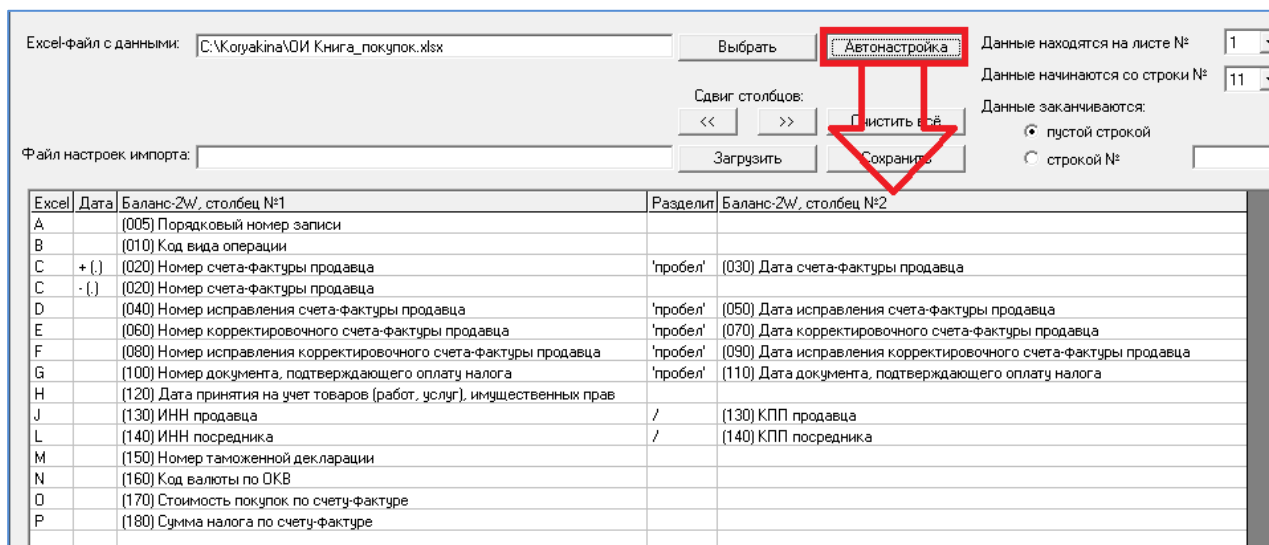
Excel-файл с данными: C:\Koryakina\ОИ Книга_покупок.xlsx

Выбрать

Автонастройка

Данные находятся на листе № 1

Данные начинаются со строки № 11

Сдвиг столбцов:

<< >>

Очистить всё

Данные заканчиваются:

пустой строкой

строкой №

Файл настроек импорта:

Загрузить

Сохранить

| Excel | Дата | Баланс-2W, столбец №1 | Разделит | Баланс-2W, столбец №2 |
|---|---|---|---|---|
| A | | (005) Порядковый номер записи | | |
| B | | (010) Код вида операции | | |
| C | + (.) | (020) Номер счета-фактуры продавца | 'пробел' | (030) Дата счета-фактуры продавца |
| C | - (.) | (020) Номер счета-фактуры продавца | | |
| D | | (040) Номер исправления счета-фактуры продавца | 'пробел' | (050) Дата исправления счета-фактуры продавца |
| E | | (060) Номер корректировочного счета-фактуры продавца | 'пробел' | (070) Дата корректировочного счета-фактуры продавца |
| F | | (080) Номер исправления корректировочного счета-фактуры продавца | 'пробел' | (090) Дата исправления корректировочного счета-фактуры продавца |
| G | | (100) Номер документа, подтверждающего оплату налога | 'пробел' | (110) Дата документа, подтверждающего оплату налога |
| H | | (120) Дата принятия на учет товаров (работ, услуг), имущественных прав | | |
| J | | (130) ИНН продавца | / | (130) КПП продавца |
| L | | (140) ИНН посредника | / | (140) КПП посредника |
| M | | (150) Номер таможенной декларации | | |
| N | | (160) Код валюты по ОКВ | | |
| O | | (170) Стоимость покупок по счету-фактуре | | |
| P | | (180) Сумма налога по счету-фактуре | | |